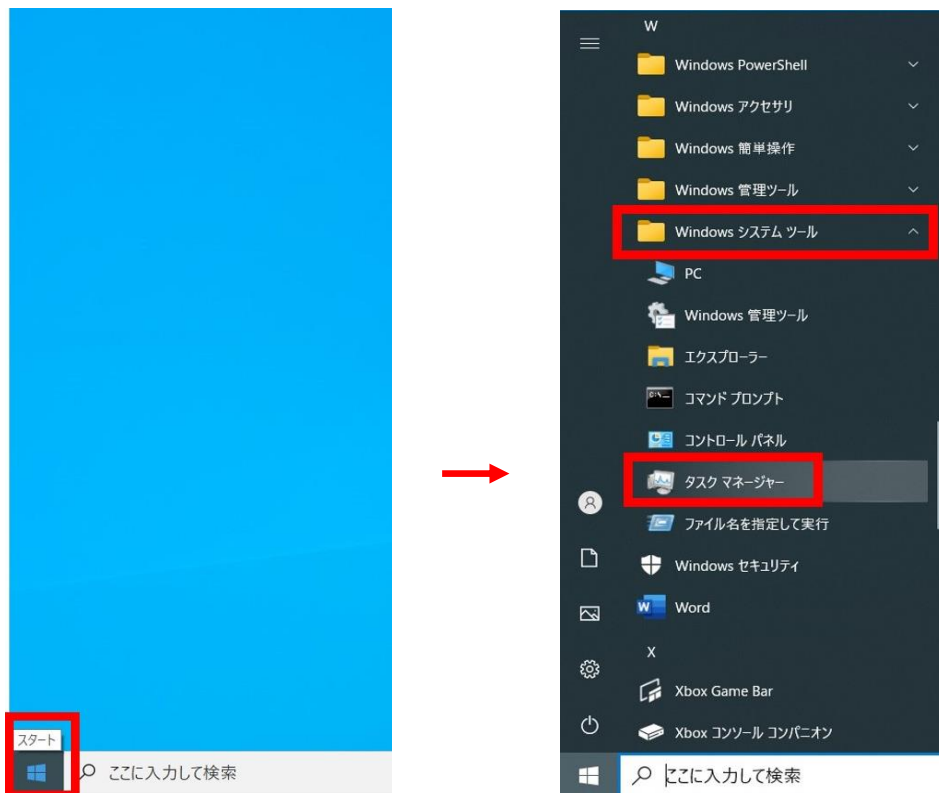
スタート

ここに入力して検索

W

Windows PowerShell

Windows アクセサリ

Windows 簡単操作

Windows 管理ツール

Windows システム ツール

PC

Windows 管理ツール

エクスプローラー

コマンド プロンプト

コントロール パネル

タスク マネージャー

ファイル名を指定して実行

Windows セキュリティ

Word

X

Xbox Game Bar

Xbox コンソール コンパニオン

ここに入力して検索